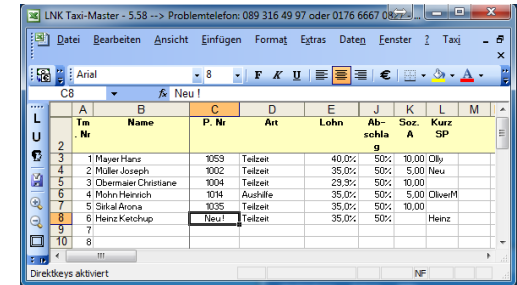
LNK Taxi-Master - 5.58 --> Problemtelefon: 089 316 49 97 oder 0176 6667 08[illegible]

Datei Bearbeiten Ansicht Einfügen Format Extras Daten Fenster ? Taxi

Arial 8 F K U €

C8 fx Neu !

L
U

| | A | B | C | D | E | J | K | L | M |
|---|---|---|---|---|---|---|---|---|---|
| 2 | Tm. Nr | Name | P. Nr | Art | Lohn | Abschlag | Soz. A | Kurz SP | |
| 3 | 1 | Mayer Hans | 1059 | Teilzeit | 40,0% | 50% | 10,00 | Olly | |
| 4 | 2 | Müller Joseph | 1002 | Teilzeit | 35,0% | 50% | 5,00 | Neu | |
| 5 | 3 | Obermaier Christiane | 1004 | Teilzeit | 29,9% | 50% | 10,00 | | |
| 6 | 4 | Mohn Heinrich | 1014 | Aushilfe | 35,0% | 50% | 5,00 | OliverM | |
| 7 | 5 | Sirkal Arona | 1035 | Teilzeit | 35,0% | 50% | 10,00 | | |
| 8 | 6 | Heinz Ketchup | Neu ! | Teilzeit | 35,0% | 50% | | Heinz | |
| 9 | 7 | | | | | | | | |
| 10 | 8 | | | | | | | | |

Direktkeys aktiviert NF